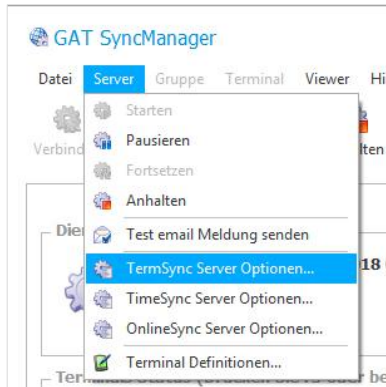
GAT SyncManager

Datei Server Gruppe Terminal Viewer Hi

Verbind

Die

Starten
Pausieren
Fortsetzen
Anhalten
Test email Meldung senden
TermSync Server Optionen...
TimeSync Server Optionen...
OnlineSync Server Optionen...
Terminal Definitionen...

lten

18

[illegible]